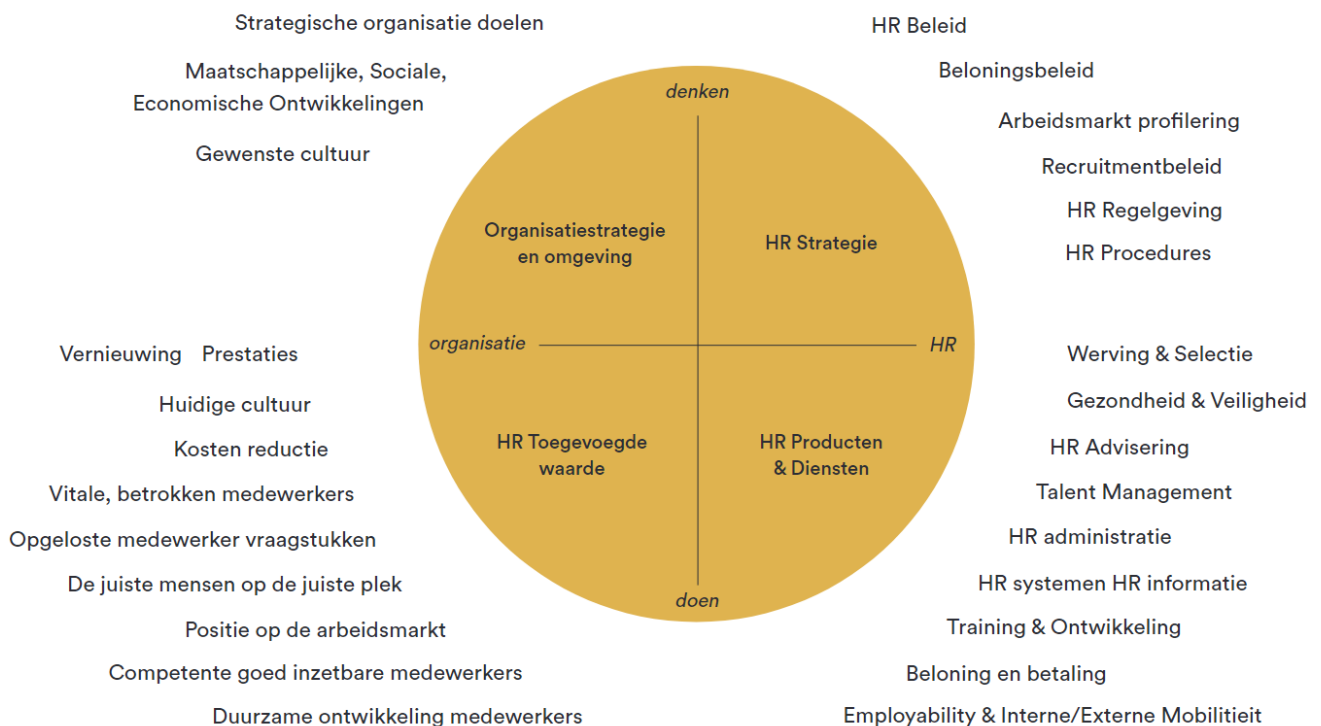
Strategische organisatie doelen

Maatschappelijke, Sociale, Economische Ontwikkelingen

Gewenste cultuur

HR Beleid

Beloningsbeleid

Arbeidsmarkt profilering

Recruitmentbeleid

HR Regelgeving

HR Procedures

denken

Organisatiestrategie en omgeving

HR Strategie

organisatie

HR

HR Toegevoegde waarde

HR Producten & Diensten

doen

Vernieuwing Prestaties

Huidige cultuur

Kosten reductie

Vitale, betrokken medewerkers

Opgeloste medewerker vraagstukken

De juiste mensen op de juiste plek

Positie op de arbeidsmarkt

Competente goed inzetbare medewerkers

Duurzame ontwikkeling medewerkers

Werving & Selectie

Gezondheid & Veiligheid

HR Advisering

Talent Management

HR administratie

HR systemen HR informatie

Training & Ontwikkeling

Beloning en betaling

Employability & Interne/Externe Mobilitieit